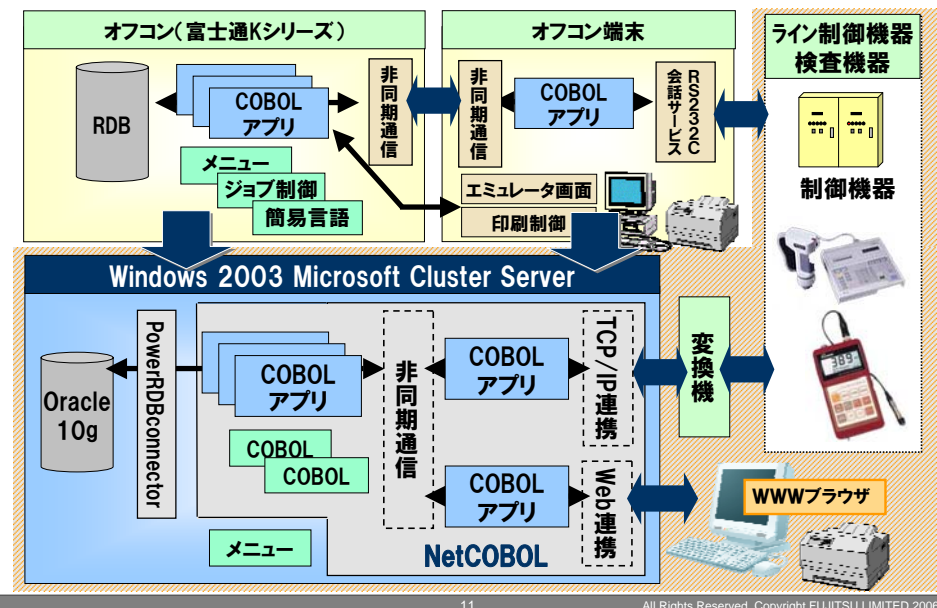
オフコン（富士通Kシリーズ）

RDB

COBOL
アプリ

非同期通信

メニュー
ジョブ制御
簡易言語

オフコン端末

非同期通信

COBOL
アプリ

RS232C
会話サービス

エミュレータ画面
印刷制御

ライン制御機器
検査機器

制御機器

Windows 2003 Microsoft Cluster Server

PowerRDBconnector

Oracle
10g

COBOL
アプリ

COBOL
COBOL

メニュー

非同期通信

COBOL
アプリ

TCP/IP連携

COBOL
アプリ

Web連携

NetCOBOL

変換機

WWWブラウザ

11

All Rights Reserved, Copyright FUJITSU LIMITED 2006